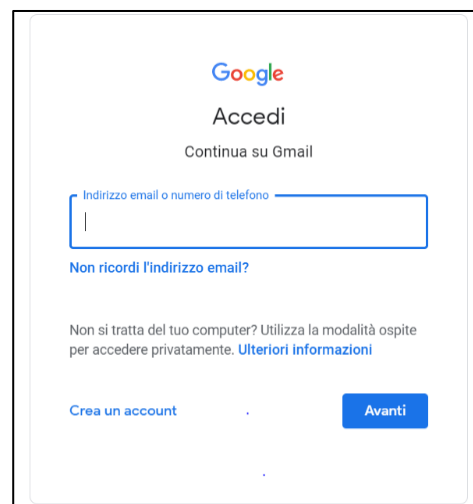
Google

Accedi

Continua su Gmail

Indirizzo email o numero di telefono

Non ricordi l'indirizzo email?

Non si tratta del tuo computer? Utilizza la modalità ospite per accedere privatamente. Ulteriori informazioni

Crea un account

Avanti